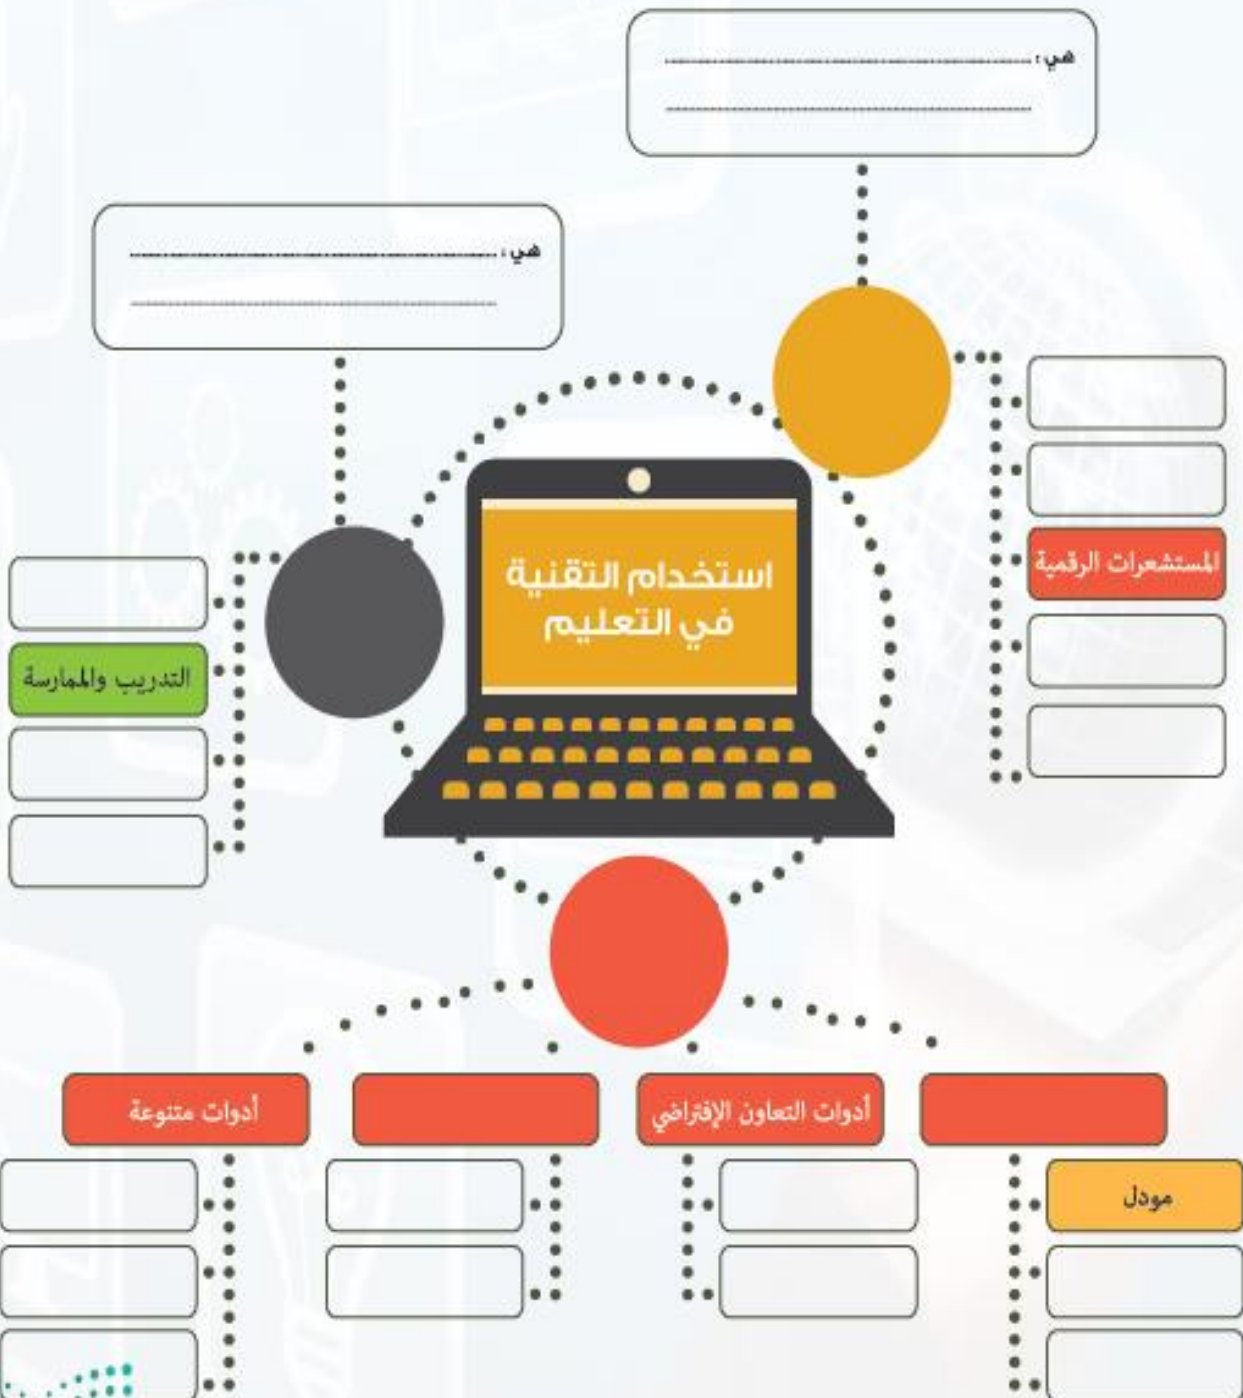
هي: ..........................................................
..........................................................

هي: ..........................................................
..........................................................

استخدام التقنية في التعليم

المستشعرات الرقمية

التدريب والممارسة

أدوات متنوعة

أدوات التعاون الإفتراضي

مودل